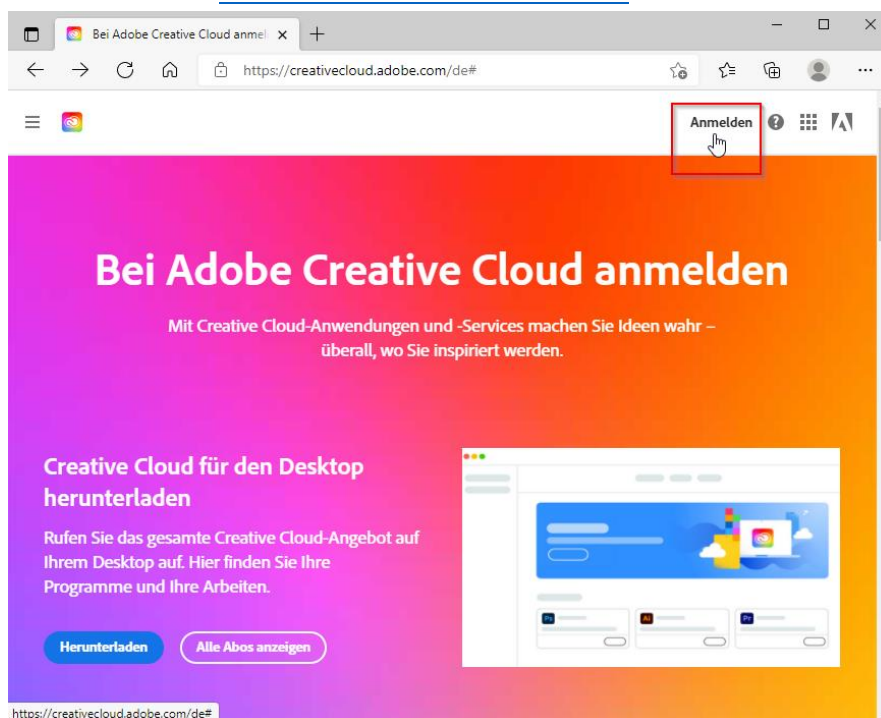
Bei Adobe Creative Cloud anmel ×
https://creativecloud.adobe.com/de#
Anmelden

Bei Adobe Creative Cloud anmelden

Mit Creative Cloud-Anwendungen und -Services machen Sie Ideen wahr – überall, wo Sie inspiriert werden.

Creative Cloud für den Desktop herunterladen

Rufen Sie das gesamte Creative Cloud-Angebot auf Ihrem Desktop auf. Hier finden Sie Ihre Programme und Ihre Arbeiten.

Herunterladen
Alle Abos anzeigen

Ps
Ai
Pr

https://creativecloud.adobe.com/de#